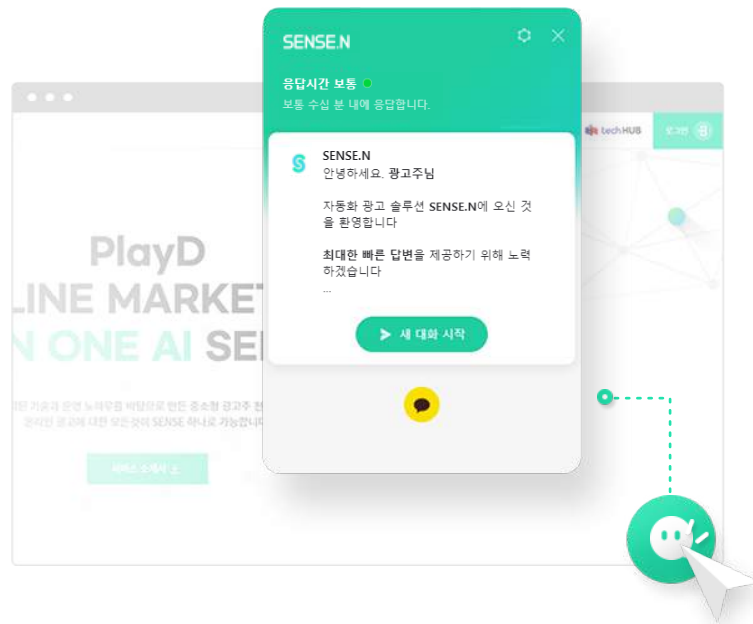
SENSE.N

응답시간 보통

보통 수십 분 내에 응답합니다.

techHUB

로그인

SENSE.N

안녕하세요. 광고주님

자동화 광고 솔루션 SENSE.N에 오신 것을 환영합니다

최대한 빠른 답변을 제공하기 위해 노력하겠습니다

...

새 대화 시작

PlayD

LINE MARKET

N ONE AI SE

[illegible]

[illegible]